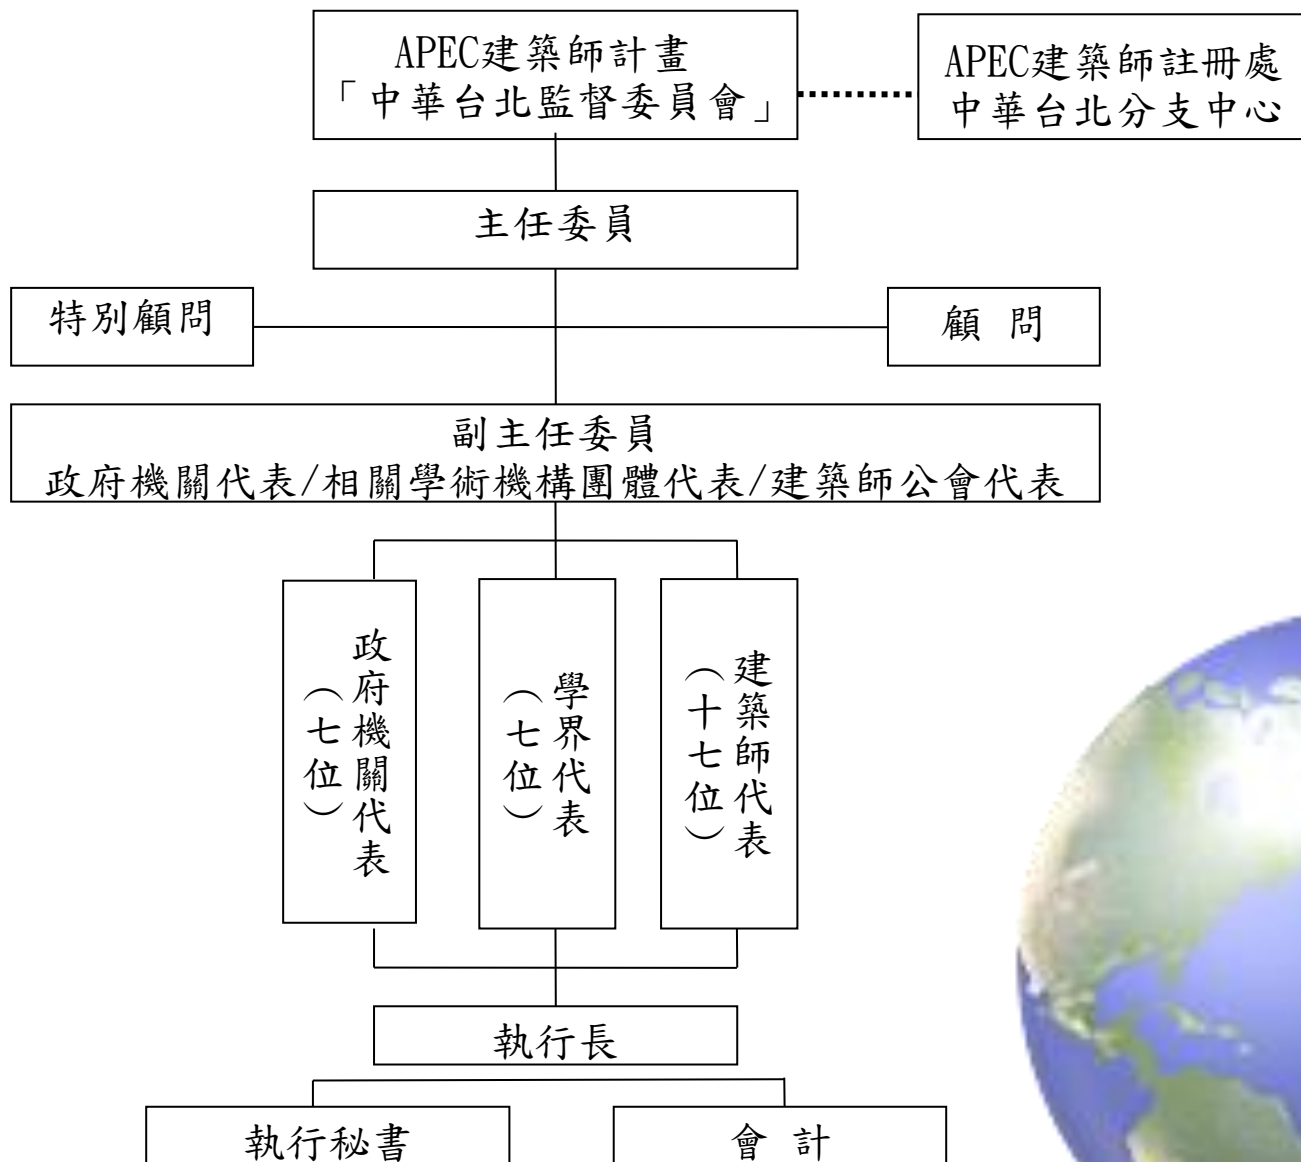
APEC建築師計畫
「中華台北監督委員會」

APEC建築師註冊處
中華台北分支中心

主任委員

特別顧問

顧 問

副主任委員
政府機關代表/相關學術機構團體代表/建築師公會代表

政府機關代表（七位）

學界代表（七位）

建築師代表（十七位）

執行長

執行秘書

會 計